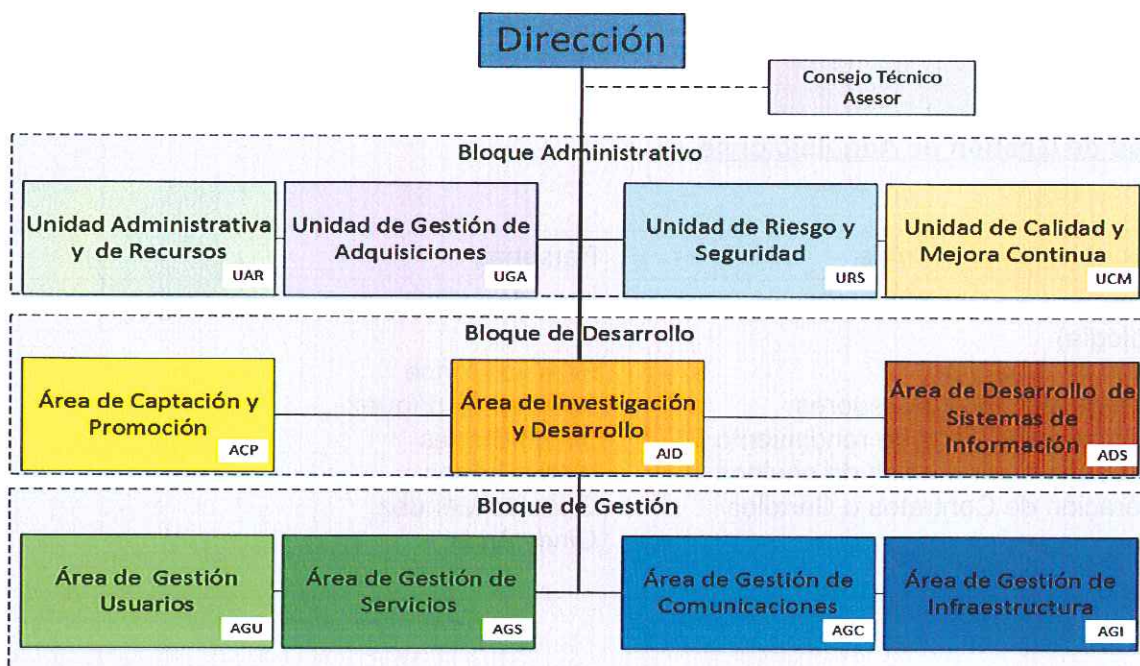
Dirección

Consejo Técnico Asesor

Bloque Administrativo

Unidad Administrativa y de Recursos
UAR

Unidad de Gestión de Adquisiciones
UGA

Unidad de Riesgo y Seguridad
URS

Unidad de Calidad y Mejora Continua
UCM

Bloque de Desarrollo

Área de Captación y Promoción
ACP

Área de Investigación y Desarrollo
AID

Área de Desarrollo de Sistemas de Información
ADS

Bloque de Gestión

Área de Gestión Usuarios
AGU

Área de Gestión de Servicios
AGS

Área de Gestión de Comunicaciones
AGC

Área de Gestión de Infraestructura
AGI